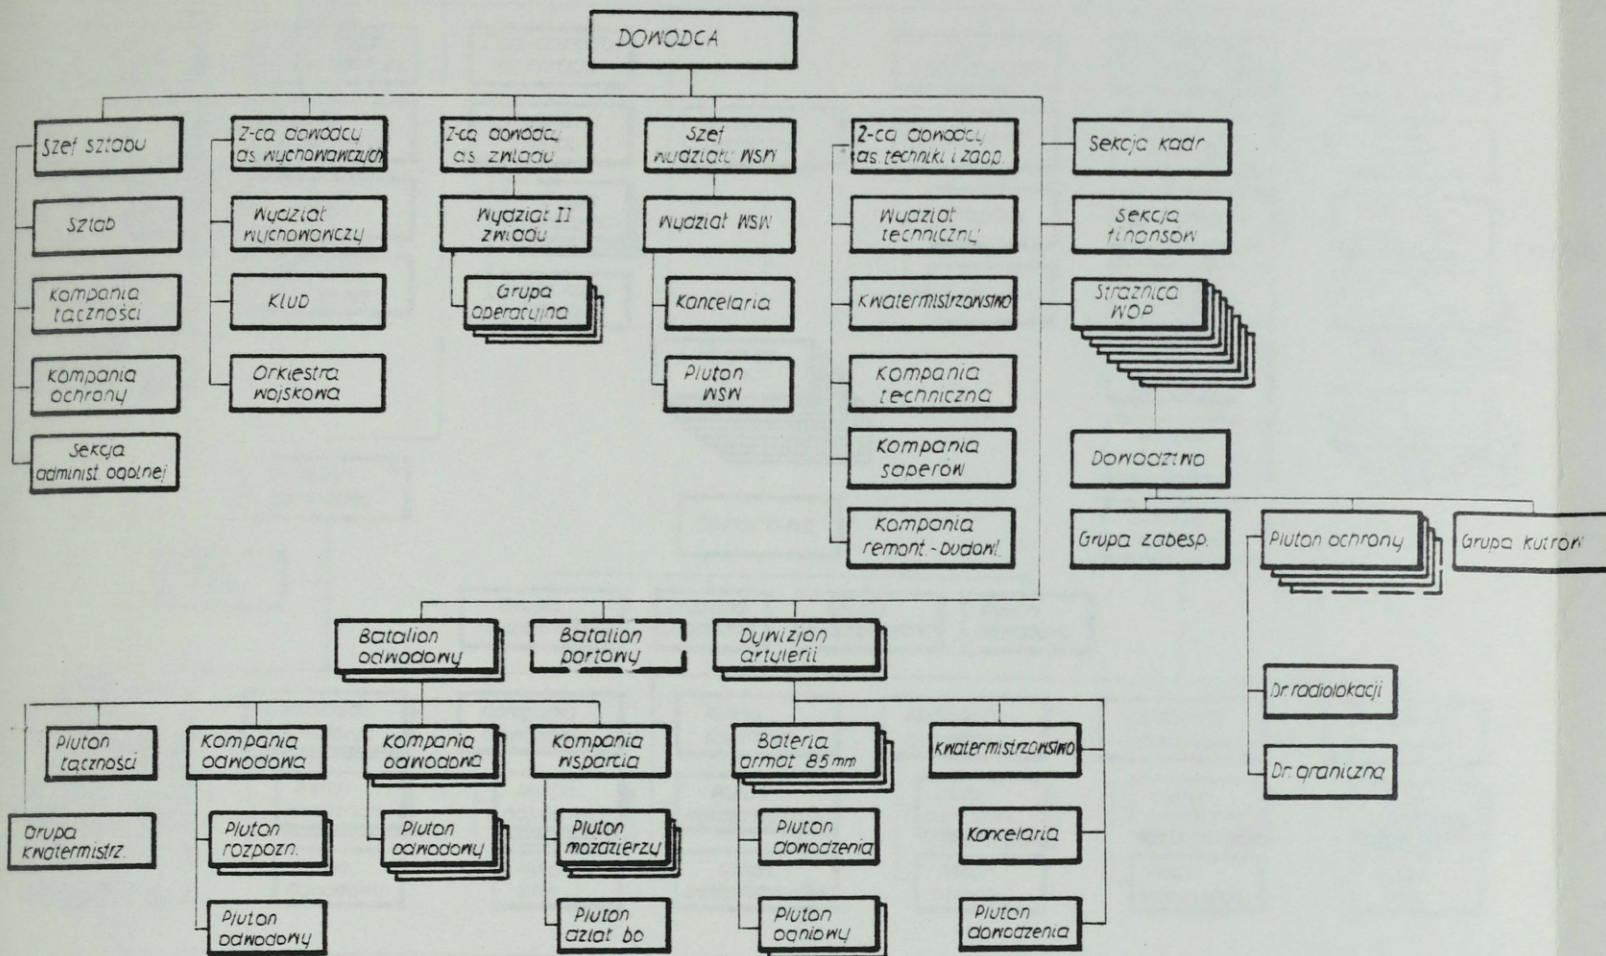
DOWODCA

Szef sztabu

Sztab

Kompania łączności

Kompania ochrony

Sekcja administ. ogólnej

Z-ca dowódcy ds. wychowawczych

Wydział wychowawczy

Klub

Orkiestra wojskowa

Z-ca dowódcy ds. zwiadu

Wydział II zwiadu

Grupa operacyjna

Szef wydziału WSW

Wydział WSW

Kancelaria

Pluton WSW

Z-ca dowódcy ds. techniki i zaop.

Wydział techniczny

Kwatermistrzostwo

Kompania techniczna

Kompania saperów

Kompania remont.-budowl.

Sekcja kadr

Sekcja finansów

Strażnica WOP

Dowództwo

Grupa zabezp.

Pluton ochrony

Grupa kutrów

Dr radiolokacji

Dr graniczna

Batalion odwodowy

Batalion portowy

Dywizjon artylerii

Pluton łączności

Grupa kwatermistrz.

Kompania odwodowa

Pluton rozpozn.

Pluton odwodowy

Kompania odwodowa

Pluton odwodowy

Kompania wsparcia

Pluton moździerzy

Pluton dział bo

Bateria armat 85 mm

Pluton dowodzenia

Pluton ogniowy

Kwatermistrzostwo

Kancelaria

Pluton dowodzenia